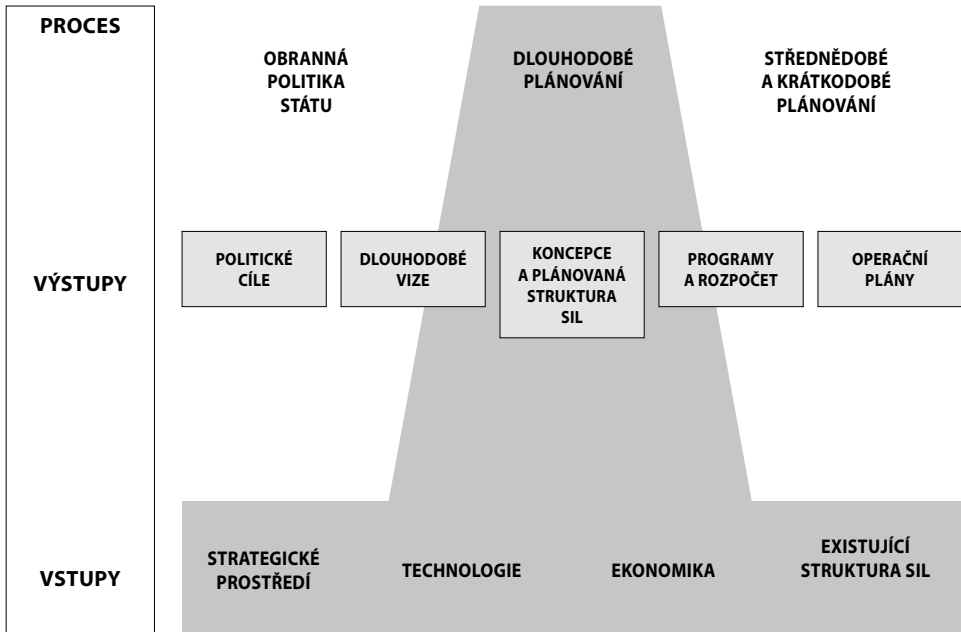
PROCES

OBRANNÁ POLITIKA STÁTU

DLOUHODOBÉ PLÁNOVÁNÍ

STŘEDNĚDOBÉ A KRÁTKODOBÉ PLÁNOVÁNÍ

VÝSTUPY

POLITICKÉ CÍLE

DLOUHODOBÉ VIZE

KONCEPCE A PLÁNOVANÁ STRUKTURA SIL

PROGRAMY A ROZPOČET

OPERAČNÍ PLÁNY

VSTUPY

STRATEGICKÉ PROSTŘEDÍ

TECHNOLOGIE

EKONOMIKA

EXISTUJÍCÍ STRUKTURA SIL